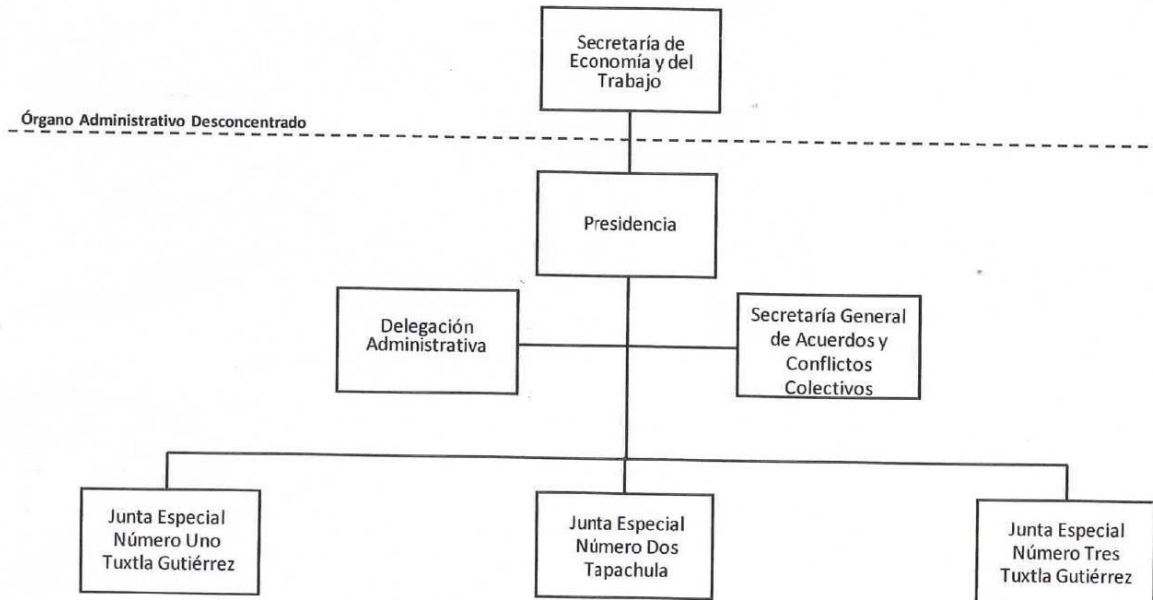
Secretaría de Economía y del Trabajo

Órgano Administrativo Desconcentrado

Presidencia

Delegación Administrativa

Secretaría General de Acuerdos y Conflictos Colectivos

Junta Especial Número Uno Tuxtla Gutiérrez

Junta Especial Número Dos Tapachula

Junta Especial Número Tres Tuxtla Gutiérrez